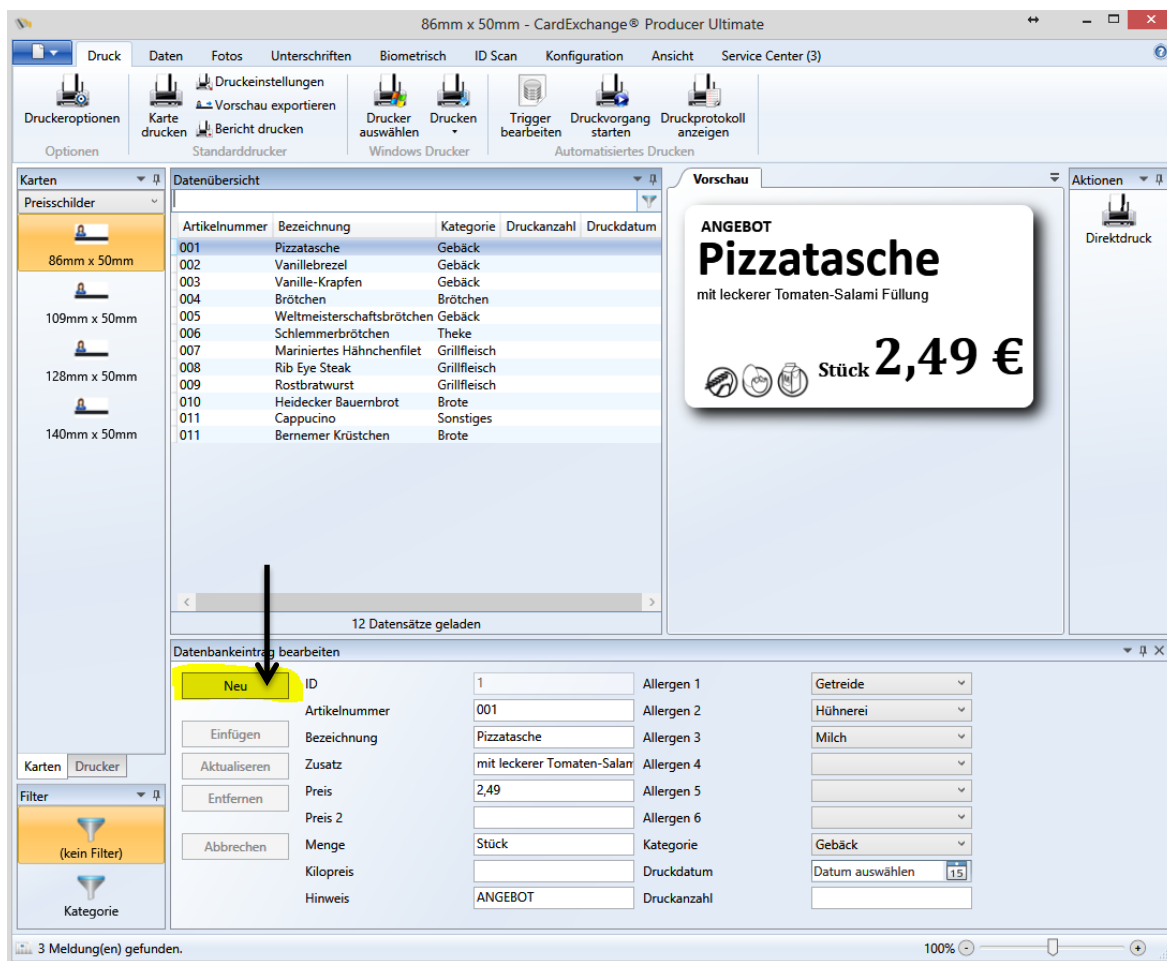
86mm x 50mm - CardExchange® Producer Ultimate

Druck | Daten | Fotos | Unterschriften | Biometrisch | ID Scan | Konfiguration | Ansicht | Service Center (3)

Druckeroptionen
Optionen

Karte drucken
Druckeinstellungen
Vorschau exportieren
Bericht drucken
Standarddrucker

Drucker auswählen
Drucken
Windows Drucker

Trigger bearbeiten
Druckvorgang starten
Druckprotokoll anzeigen
Automatisiertes Drucken

Karten
Preisschilder
86mm x 50mm
109mm x 50mm
128mm x 50mm
140mm x 50mm

Karten | Drucker

Filter
(kein Filter)
Kategorie

Datenübersicht

| Artikelnummer | Bezeichnung | Kategorie | Druckanzahl | Druckdatum |
|---|---|---|---|---|
| 001 | Pizzatasche | Gebäck | | |
| 002 | Vanillebrezel | Gebäck | | |
| 003 | Vanille-Krapfen | Gebäck | | |
| 004 | Brötchen | Brötchen | | |
| 005 | Weltmeisterschaftsbrötchen | Gebäck | | |
| 006 | Schlemmerbrötchen | Theke | | |
| 007 | Mariniertes Hähnchenfilet | Grillfleisch | | |
| 008 | Rib Eye Steak | Grillfleisch | | |
| 009 | Rostbratwurst | Grillfleisch | | |
| 010 | Heidecker Bauernbrot | Brote | | |
| 011 | Cappucino | Sonstiges | | |
| 011 | Bernemer Krüstchen | Brote | | |

12 Datensätze geladen

Vorschau

ANGEBOT
Pizzatasche
mit leckerer Tomaten-Salami Füllung
Stück 2,49 €

Aktionen
Direktdruck

Datenbankeintrag bearbeiten

Neu
Einfügen
Aktualiseren
Entfernen
Abbrechen

ID 1
Artikelnummer 001
Bezeichnung Pizzatasche
Zusatz mit leckerer Tomaten-Salam
Preis 2,49
Preis 2
Menge Stück
Kilopreis
Hinweis ANGEBOT

Allergen 1 Getreide
Allergen 2 Hühnerei
Allergen 3 Milch
Allergen 4
Allergen 5
Allergen 6
Kategorie Gebäck
Druckdatum Datum auswählen 15
Druckanzahl

3 Meldung(en) gefunden.
100%